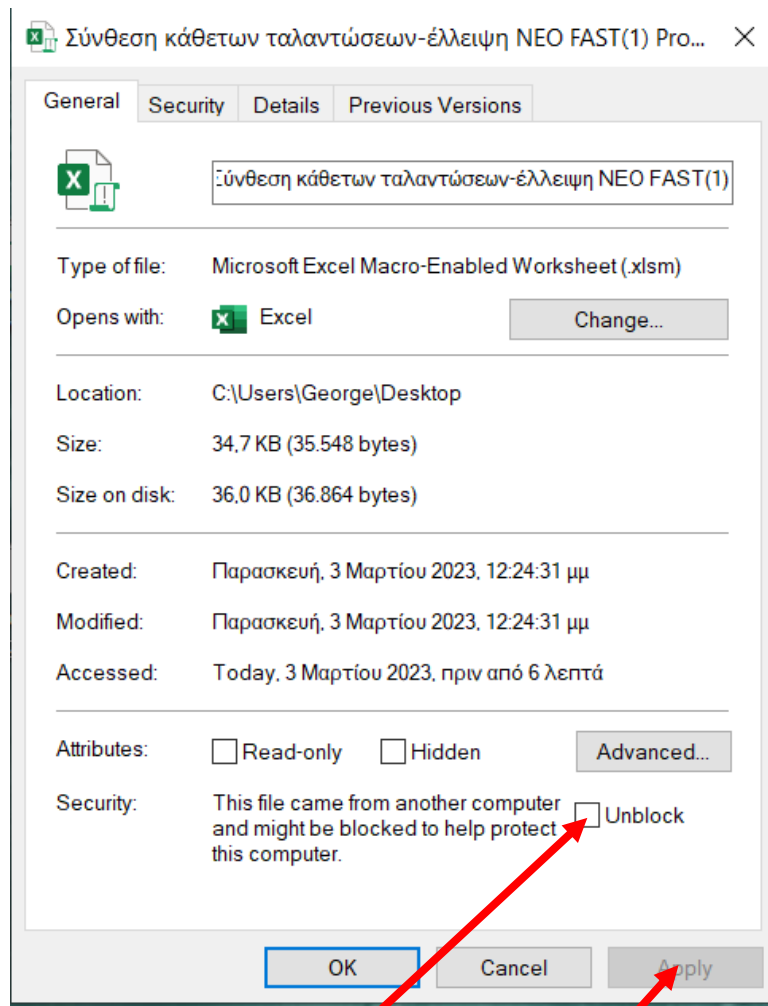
Σύνθεση κάθετων ταλαντώσεων-έλλειψη ΝΕΟ FAST(1) Pro... ×

General | Security | Details | Previous Versions

Σύνθεση κάθετων ταλαντώσεων-έλλειψη ΝΕΟ FAST(1)

Type of file: Microsoft Excel Macro-Enabled Worksheet (.xlsm)

Opens with: Excel Change...

Location: C:\Users\George\Desktop

Size: 34,7 KB (35.548 bytes)

Size on disk: 36,0 KB (36.864 bytes)

Created: Παρασκευή, 3 Μαρτίου 2023, 12:24:31 μμ

Modified: Παρασκευή, 3 Μαρτίου 2023, 12:24:31 μμ

Accessed: Today, 3 Μαρτίου 2023, πριν από 6 λεπτά

Attributes: Read-only Hidden Advanced...

Security: This file came from another computer and might be blocked to help protect this computer. Unblock

OK Cancel Apply